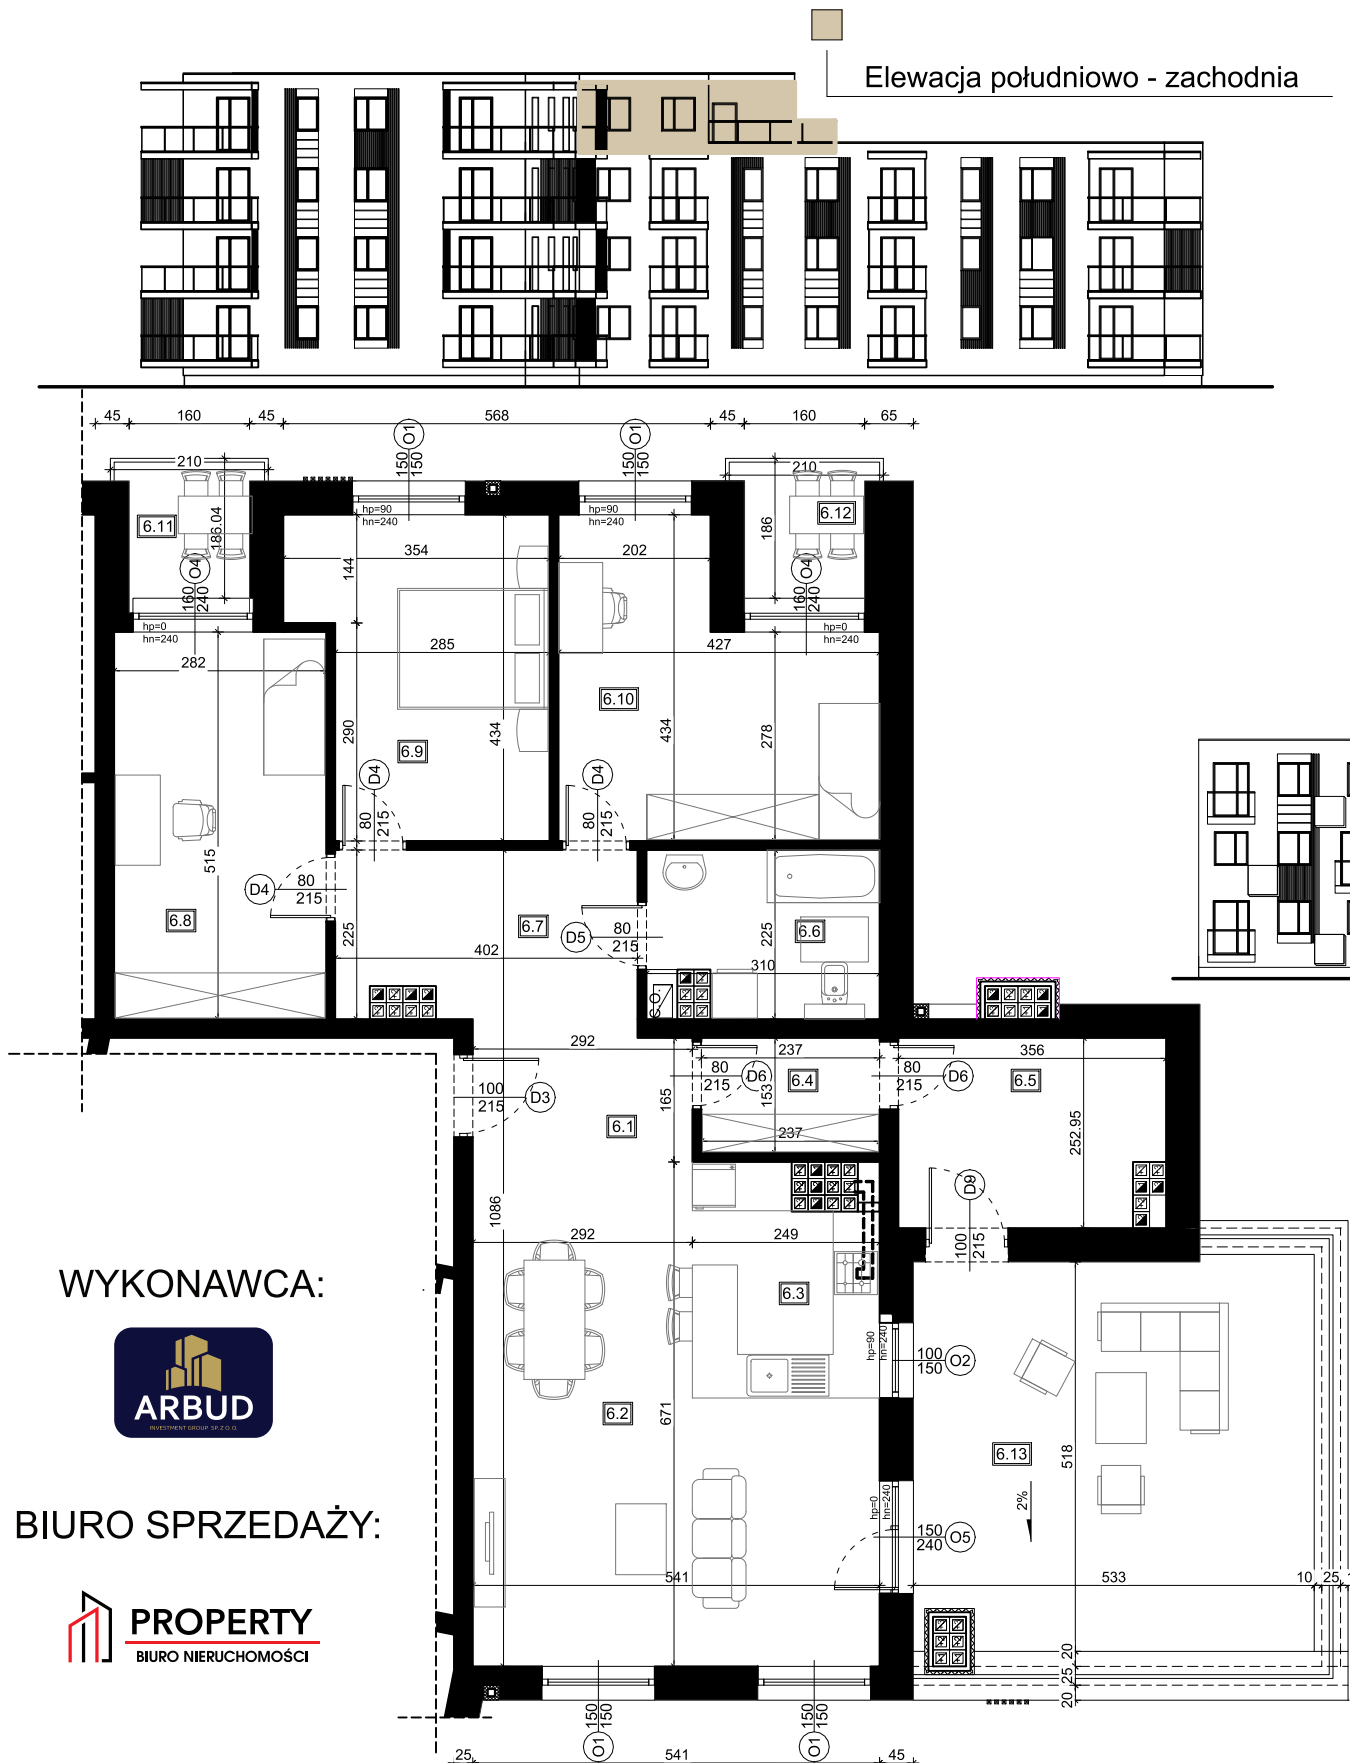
Elewacja południowo - zachodnia

45 160 45 568 45 160 65

210 O1 150 150 O1 150 150 210

6.11 186.04 hp=90 hn=240 hp=90 hn=240 186 6.12

354 202

O4 144 O4

160 240 160 240

hp=0 hn=240 hp=0 hn=240

282 285 427

6.10

290 6.9 434 434 278

D4 D4

80 215 80 215

515 D4 80 215

6.8 6.7 D5 80 215 225 6.6

225 402 310

292 237 356

100 215 D3 80 215 D6 153 6.4 80 215 D6 6.5

165 6.1 237 252.95

D9

1086 292 249 100 215

WYKONAWCA:

6.3

ARBUD
INVESTMENT GROUP SP. Z O.O.

hp=90 hn=240 100 150 O2

6.2 671 6.13

518

BIURO SPRZEDAŻY:

hp=0 hn=240 2% 150 240 O5

541 533 10 25

PROPERTY
BIURO NIERUCHOMOŚCI

20 25 20

O1 150 150 O1 150 150

25 541 45